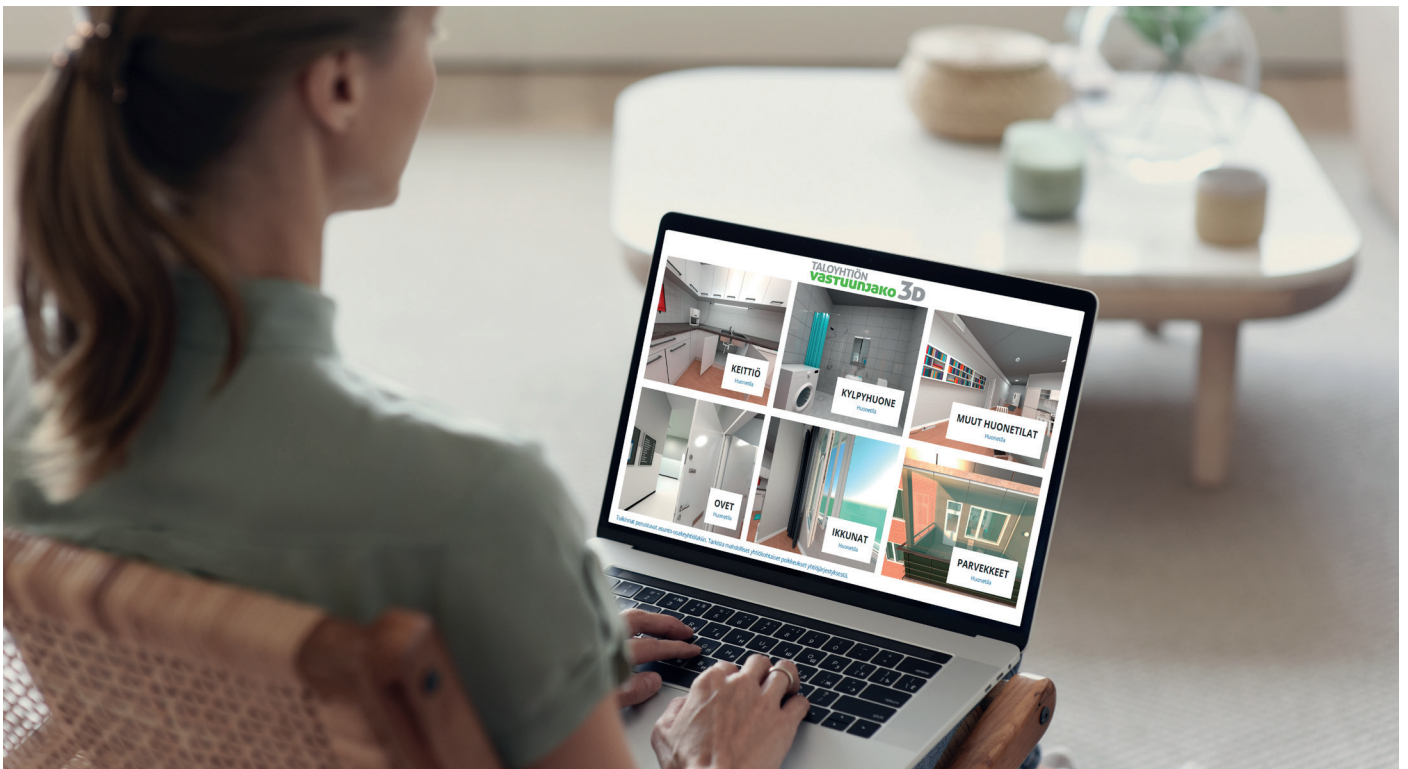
TALOYHTIÖN VASTUUNJAKO 3D

KEITTIÖ
Huoneella

KYLPYHUONE
Huoneella

MUUT HUONETILAT
Huoneella

OVET
Huoneella

IKKUNAT
Huoneella

PARVEKKEET
Huoneella

Tulkinnat perustuvat asunto-osakeyhtiölakiin. Tarkista mahdolliset yhtiöjärjestykset poikkeukset yhtiöjärjestyksestä.